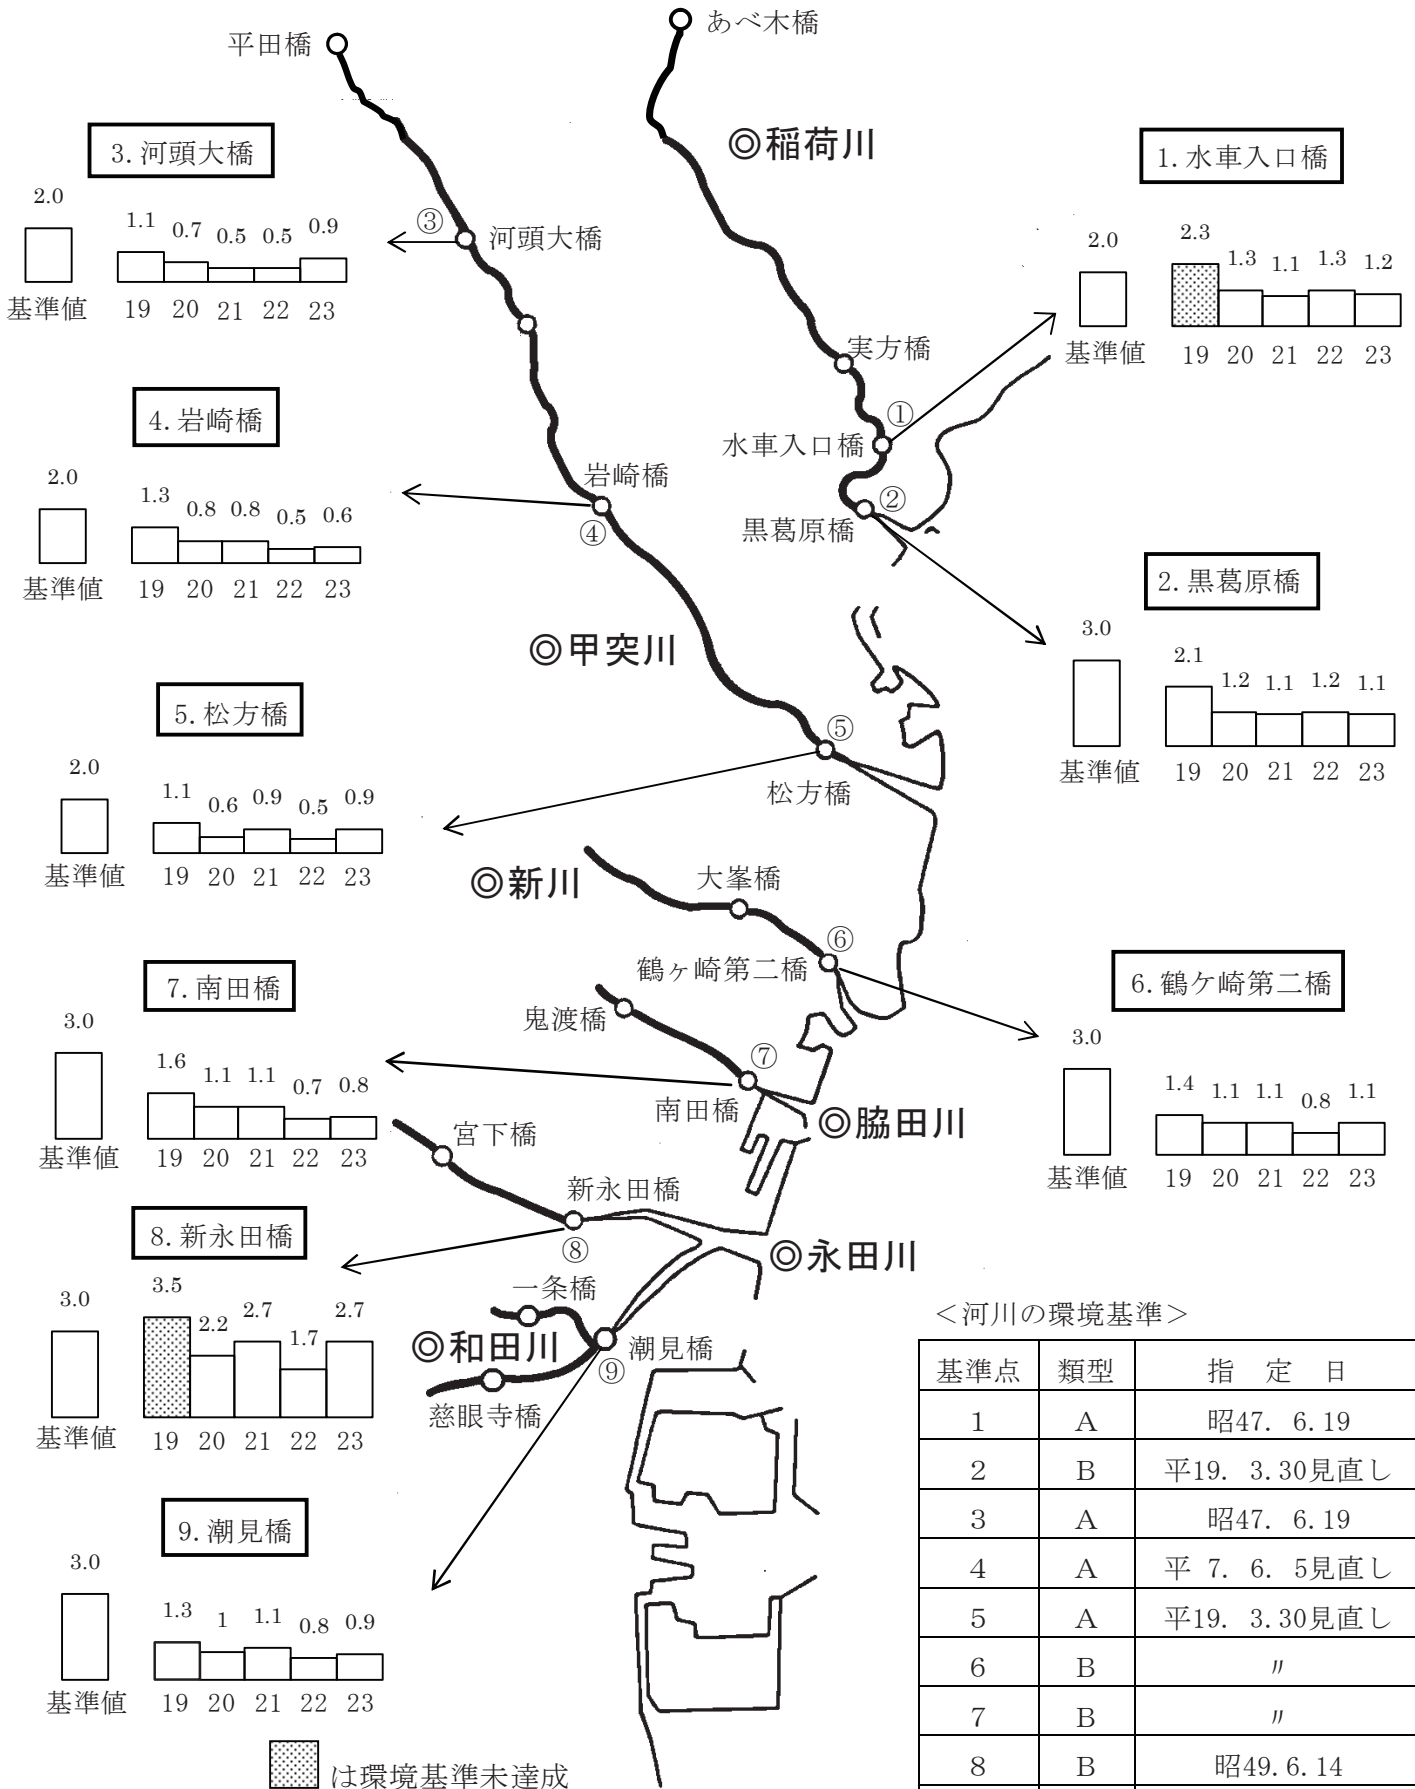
平田橋

あべ木橋

◎稲荷川

3. 河頭大橋

2.0
基準値

1.1 0.7 0.5 0.5 0.9
19 20 21 22 23

③ 河頭大橋

1. 水車入口橋

2.0
基準値

2.3 1.3 1.1 1.3 1.2
19 20 21 22 23

実方橋

① 水車入口橋

② 黒葛原橋

4. 岩崎橋

2.0
基準値

1.3 0.8 0.8 0.5 0.6
19 20 21 22 23

岩崎橋 ④

2. 黒葛原橋

3.0
基準値

2.1 1.2 1.1 1.2 1.1
19 20 21 22 23

◎甲突川

5. 松方橋

2.0
基準値

1.1 0.6 0.9 0.5 0.9
19 20 21 22 23

⑤ 松方橋

◎新川

大峯橋

⑥ 鶴ヶ崎第二橋

6. 鶴ケ崎第二橋

3.0
基準値

1.4 1.1 1.1 0.8 1.1
19 20 21 22 23

7. 南田橋

3.0
基準値

1.6 1.1 1.1 0.7 0.8
19 20 21 22 23

鬼渡橋

⑦ 南田橋

◎脇田川

宮下橋

新永田橋 ⑧

◎永田川

8. 新永田橋

3.0
基準値

3.5 2.2 2.7 1.7 2.7
19 20 21 22 23

一条橋

◎和田川

⑨ 潮見橋

慈眼寺橋

9. 潮見橋

3.0
基準値

1.3 1 1.1 0.8 0.9
19 20 21 22 23

は環境基準未達成

<河川の環境基準>

| 基準点 | 類型 | 指 定 日 |
|---|---|---|
| 1 | A | 昭47. 6. 19 |
| 2 | B | 平19. 3. 30見直し |
| 3 | A | 昭47. 6. 19 |
| 4 | A | 平 7. 6. 5見直し |
| 5 | A | 平19. 3. 30見直し |
| 6 | B | 〃 |
| 7 | B | 〃 |
| 8 | B | 昭49. 6. 14 |